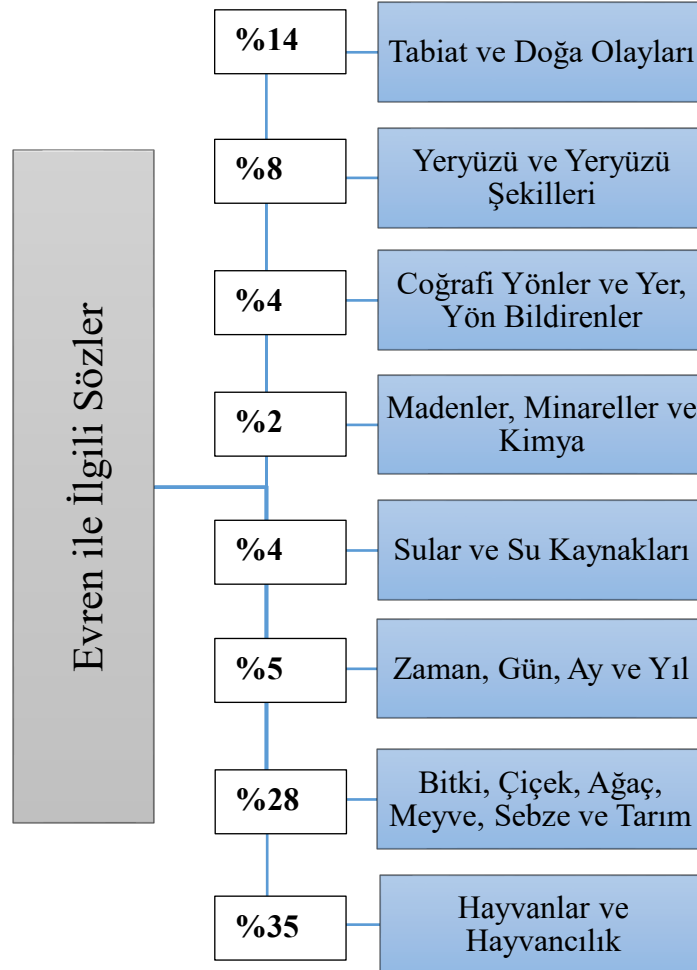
Evren ile İlgili Sözler

%14

Tabiat ve Doğa Olayları

%8

Yeryüzü ve Yeryüzü Şekilleri

%4

Coğrafi Yönler ve Yer, Yön Bildirenler

%2

Madenler, Minareller ve Kimya

%4

Sular ve Su Kaynakları

%5

Zaman, Gün, Ay ve Yıl

%28

Bitki, Çiçek, Ağaç, Meyve, Sebze ve Tarım

%35

Hayvanlar ve Hayvancılık